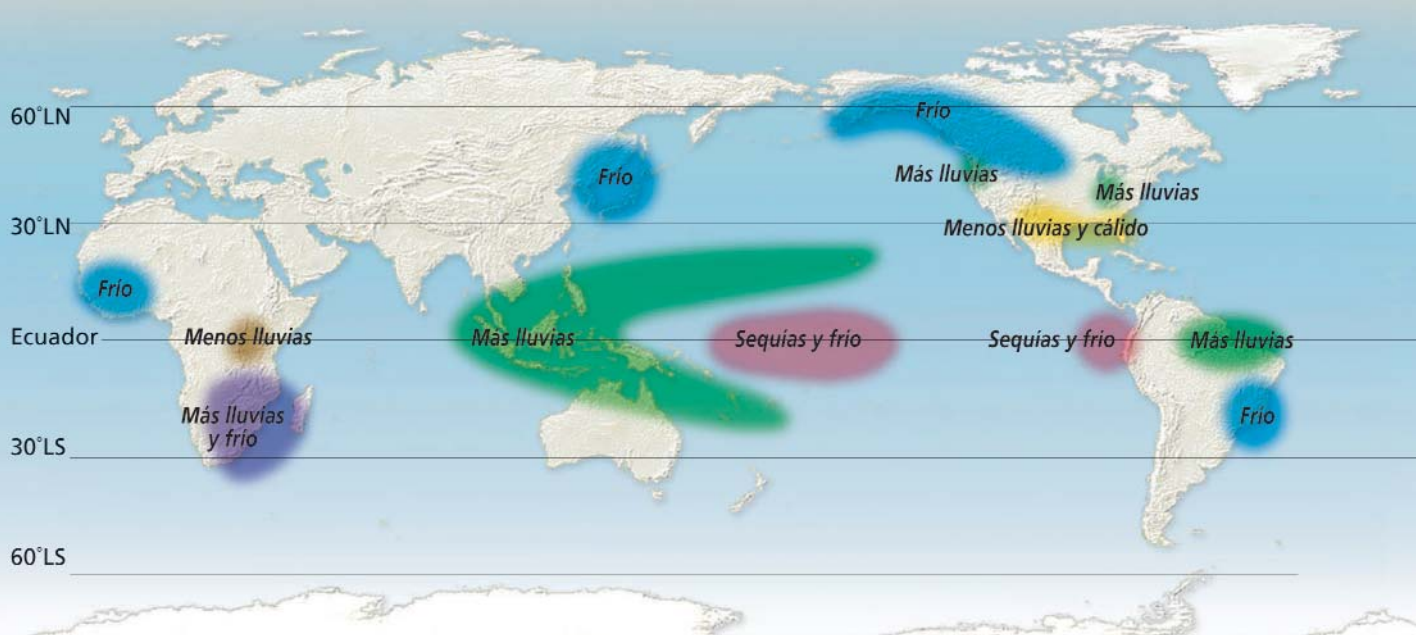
60°LN

30°LN

Ecuador

30°LS

60°LS

Frío

Frío

Más lluvias

Más lluvias

Menos lluvias y cálido

Frío

Menos lluvias

Más lluvias

Sequías y frío

Sequías y frío

Más lluvias

Más lluvias y frío

Frío